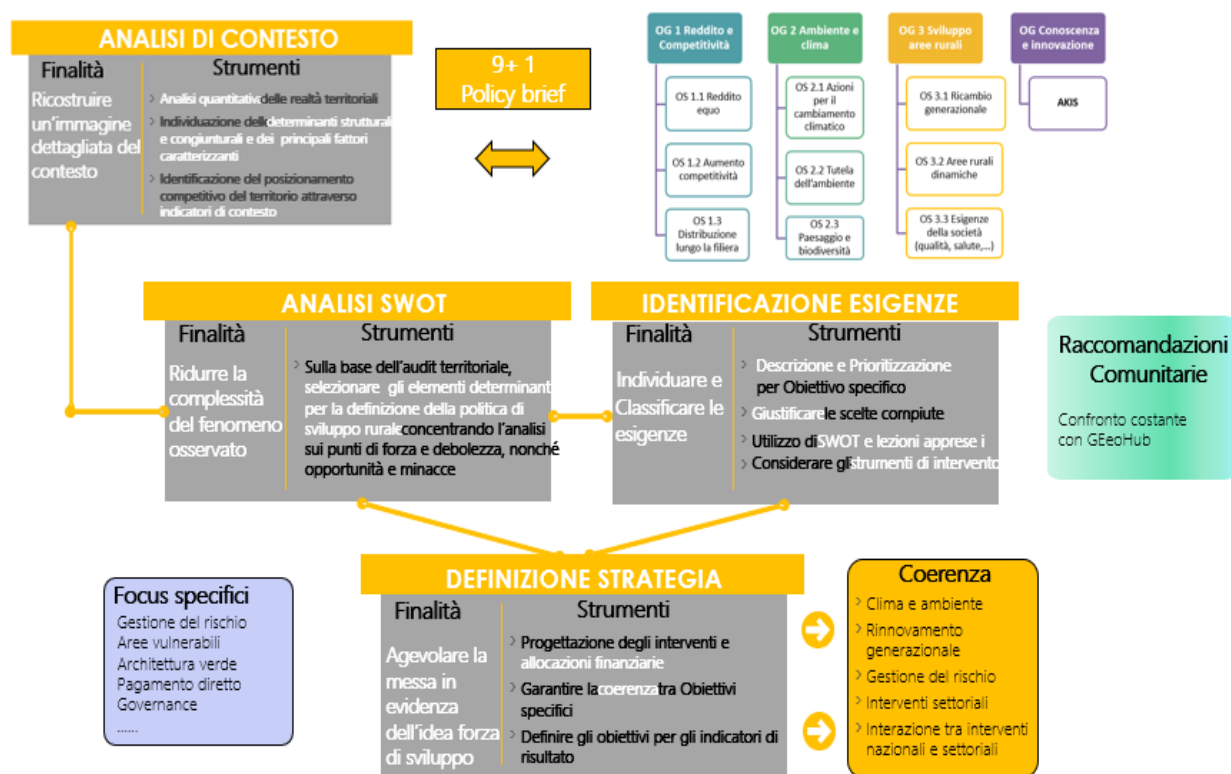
ANALISI DI CONTESTO

Finalità

Ricostruire un'immagine dettagliata del contesto

Strumenti

Analisi quantitativa delle realtà territoriali

Individuazione delle determinanti strutturali e congiunturali e dei principali fattori caratterizzanti

Identificazione del posizionamento competitivo del territorio attraverso indicatori di contesto

9+ 1 Policy brief

OG 1 Reddito e Competitività

OS 1.1 Reddito equo

OS 1.2 Aumento competitività

OS 1.3 Distribuzione lungo la filiera

OG 2 Ambiente e clima

OS 2.1 Azioni per il cambiamento climatico

OS 2.2 Tutela dell'ambiente

OS 2.3 Paesaggio e biodiversità

OG 3 Sviluppo aree rurali

OS 3.1 Ricambio generazionale

OS 3.2 Aree rurali dinamiche

OS 3.3 Esigenze della società (qualità, salute,...)

OG Conoscenza e innovazione

AKIS

ANALISI SWOT

Finalità

Ridurre la complessità del fenomeno osservato

Strumenti

Sulla base dell'audit territoriale, selezionare gli elementi determinanti per la definizione della politica di sviluppo rurale concentrando l'analisi sui punti di forza e debolezza, nonché opportunità e minacce

IDENTIFICAZIONE ESIGENZE

Finalità

Individuare e Classificare le esigenze

Strumenti

Descrizione e Prioritizzazione per Obiettivo specifico

Giustificare le scelte compiute

Utilizzo di SWOT e lezioni apprese i

Considerare gli strumenti di intervento

Raccomandazioni Comunitarie

Confronto costante con GEeoHub

Focus specifici

Gestione del rischio
Aree vulnerabili
Architettura verde
Pagamento diretto
Governance
......

DEFINIZIONE STRATEGIA

Finalità

Agevolare la messa in evidenza dell'idea forza di sviluppo

Strumenti

Progettazione degli interventi e allocazioni finanziarie

Garantire la coerenza tra Obiettivi specifici

Definire gli obiettivi per gli indicatori di risultato

Coerenza

Clima e ambiente

Rinnovamento generazionale

Gestione del rischio

Interventi settoriali

Interazione tra interventi nazionali e settoriali